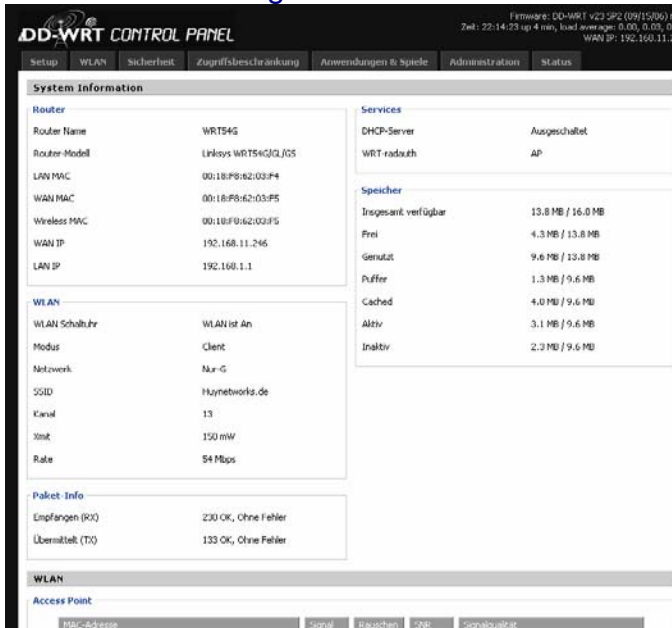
DD-WRT CONTROL PANEL

Firmware: DD-WRT v23 SP2 (09/15/06)
Zeit: 22:14:23 up 4 min, load average: 0.00, 0.03, 0
WAN IP: 192.168.11.2

Setup | WLAN | Sicherheit | Zugriffsbeschränkung | Anwendungen & Spiele | Administration | Status

System Information

Router

| | |
|---|---|
| Router Name | WRT54G |
| Router-Modell | Linksys WRT54G/GL/GS |
| LAN MAC | 00:18:F8:62:03:F4 |
| WAN MAC | 00:18:F8:62:03:F5 |
| Wireless MAC | 00:18:F8:62:03:F5 |
| WAN IP | 192.168.11.246 |
| LAN IP | 192.168.1.1 |

Services

| | |
|---|---|
| DHCP-Server | Ausgeschaltet |
| WRT-radauth | AP |

Speicher

| | |
|---|---|
| Insgesamt verfügbar | 13.8 MB / 16.0 MB |
| Frei | 4.3 MB / 13.8 MB |
| Genutzt | 9.6 MB / 13.8 MB |
| Puffer | 1.3 MB / 9.6 MB |
| Cached | 4.0 MB / 9.6 MB |
| Aktiv | 3.1 MB / 9.6 MB |
| Inaktiv | 2.3 MB / 9.6 MB |

WLAN

| | |
|---|---|
| WLAN Schaltuhr | WLAN ist An |
| Modus | Client |
| Netzwerk | Nur-G |
| SSID | Huynetworks.de |
| Kanal | 13 |
| Xmit | 150 mW |
| Rate | 54 Mbps |

Paket-Info

| | |
|---|---|
| Empfangen (RX) | 230 OK, Ohne Fehler |
| Übermittelt (TX) | 133 OK, Ohne Fehler |

WLAN

Access Point

| MAC-Adresse | Signal | Rauschen | SNR | Signalqualität |
|---|---|---|---|---|